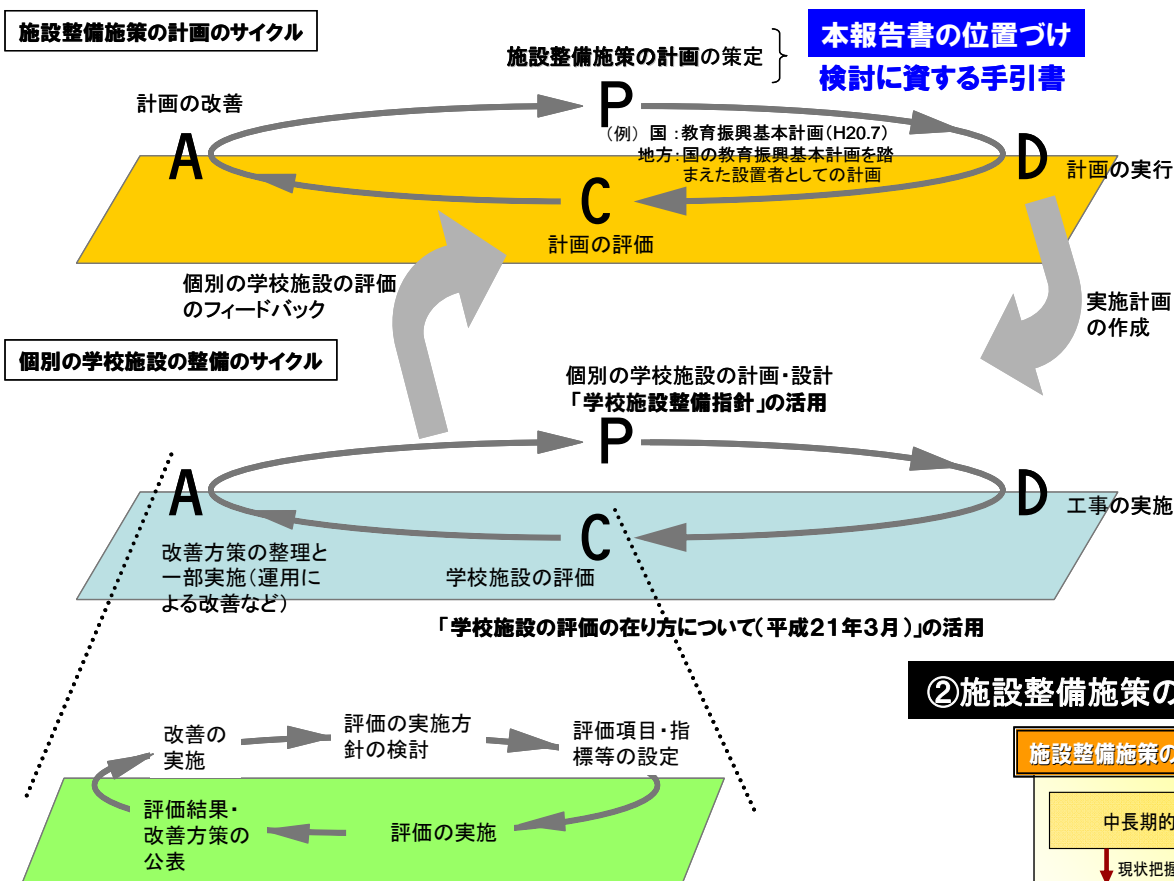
施設整備施策の計画のサイクル

施設整備施策の計画の策定

本報告書の位置づけ
検討に資する手引書

計画の改善

P

（例）国：教育振興基本計画（H20.7）
地方：国の教育振興基本計画を踏まえた設置者としての計画

A

D

計画の実行

C

計画の評価

個別の学校施設の評価のフィードバック

実施計画の作成

個別の学校施設の整備のサイクル

個別の学校施設の計画・設計
「学校施設整備指針」の活用

P

A

D

工事の実施

C

改善方策の整理と一部実施（運用による改善など）

学校施設の評価

「学校施設の評価の在り方について（平成21年3月）」の活用

②施設整備施策の

施設整備施策の

中長期的

現状把握

改善の実施

評価の実施方針の検討

評価項目・指標等の設定

評価結果・改善方策の公表

評価の実施